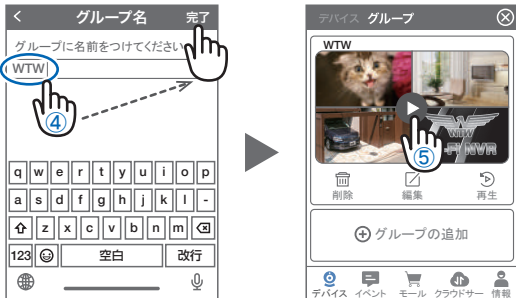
<
グループ名
完了
グループに名前をつけてください
WTW
④
q w e r t y u i o p
a s d f g h j k l -
z x c v b n m
123
空白
改行

デバイス グループ
WTW
⑤
削除
編集
再生
グループの追加
デバイス イベント モール クラウドサー 情報